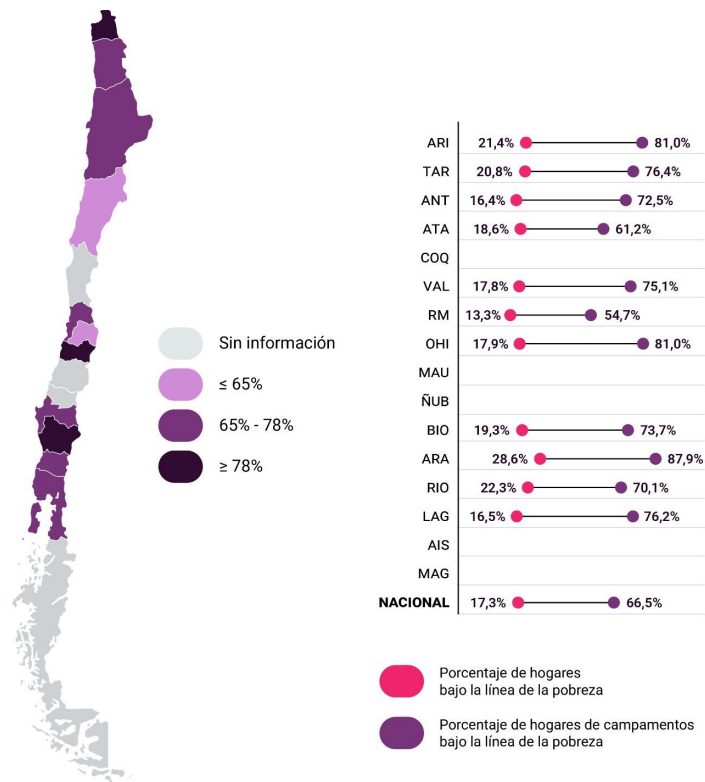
Sin información
≤ 65%
65% - 78%
≥ 78%

| | | |
|---|---|---|
| ARI | 21,4% | 81,0% |
| TAR | 20,8% | 76,4% |
| ANT | 16,4% | 72,5% |
| ATA | 18,6% | 61,2% |
| COQ | | |
| VAL | 17,8% | 75,1% |
| RM | 13,3% | 54,7% |
| OHI | 17,9% | 81,0% |
| MAU | | |
| ÑUB | | |
| BIO | 19,3% | 73,7% |
| ARA | 28,6% | 87,9% |
| RIO | 22,3% | 70,1% |
| LAG | 16,5% | 76,2% |
| AIS | | |
| MAG | | |
| NACIONAL | 17,3% | 66,5% |

Porcentaje de hogares bajo la línea de la pobreza

Porcentaje de hogares de campamentos bajo la línea de la pobreza